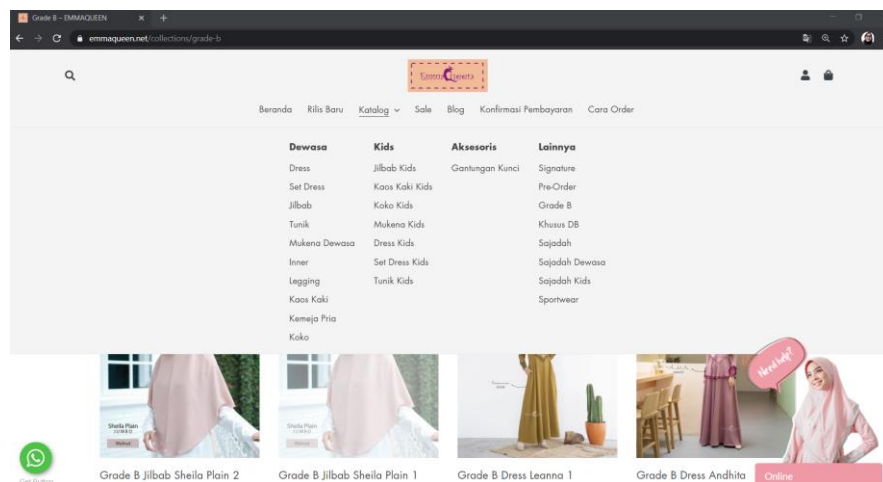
Grade B – EMMAQUEEN
emmaqueen.net/collections/grade-b

Emma Queen

Beranda Rilis Baru Katalog Sale Blog Konfirmasi Pembayaran Cara Order

Dewasa
Dress
Set Dress
Jilbab
Tunik
Mukena Dewasa
Inner
Legging
Kaos Kaki
Kemeja Pria
Koko

Kids
Jilbab Kids
Kaos Kaki Kids
Koko Kids
Mukena Kids
Dress Kids
Set Dress Kids
Tunik Kids

Aksesoris
Gantungan Kunci

Lainnya
Signature
Pre-Order
Grade B
Khusus DB
Sajadah
Sajadah Dewasa
Sajadah Kids
Sportwear

Sheila Plain
Sheila Plain

Need help?

Grade B Jilbab Sheila Plain 2
Grade B Jilbab Sheila Plain 1
Grade B Dress Leanna 1
Grade B Dress Andhita
Online